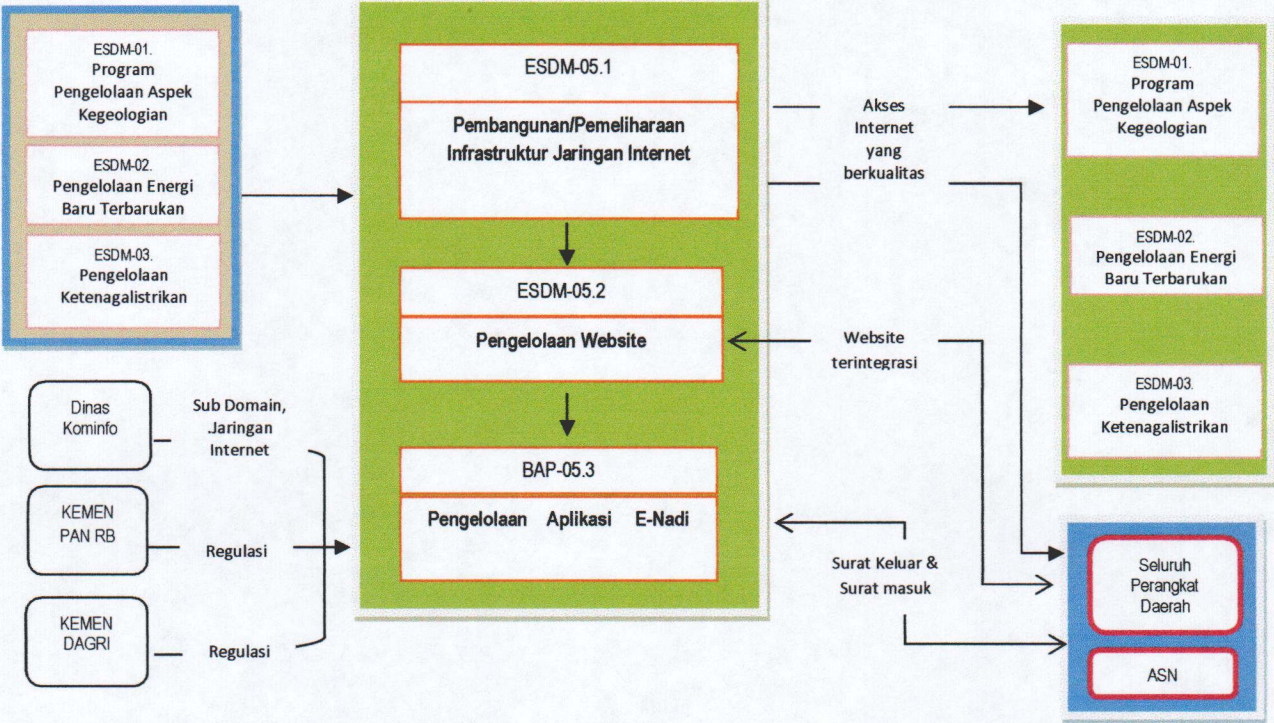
ESDM-01. Program Pengelolaan Aspek Kegeologian

ESDM-02. Pengelolaan Energi Baru Terbarukan

ESDM-03. Pengelolaan Ketenagalistrikan

ESDM-05.1

Pembangunan/Pemeliharaan Infrastruktur Jaringan Internet

ESDM-05.2

Pengelolaan Website

BAP-05.3

Pengelolaan Aplikasi E-Nadi

Akses Internet yang berkualitas

Website terintegrasi

Surat Keluar & Surat masuk

ESDM-01. Program Pengelolaan Aspek Kegeologian

ESDM-02. Pengelolaan Energi Baru Terbarukan

ESDM-03. Pengelolaan Ketenagalistrikan

Seluruh Perangkat Daerah

ASN

Dinas Kominfo

Sub Domain, Jaringan Internet

KEMEN PAN RB

Regulasi

KEMEN DAGRI

Regulasi